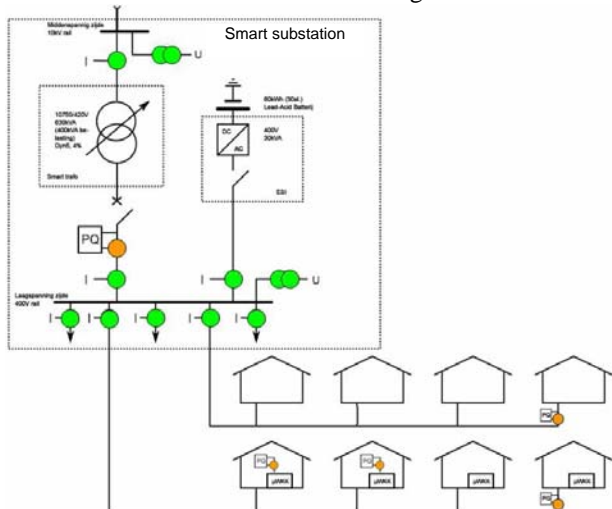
Middenspanning zijde
10kV rail

Smart substation

I

U

10750-420V
630kVA
(400kVA belasting)
Dyn5, 4%

Smart trafo

60kWh (50st.)
Lead-Acid Battery

DC
AC

400V
30kVA

ESI

PQ

I

I

U

Laagspanning zijde
400V rail

I

I

I

I

I

PQ

PQ

PQ

µAMX

µAMX

µAMX

µAMX

PQ